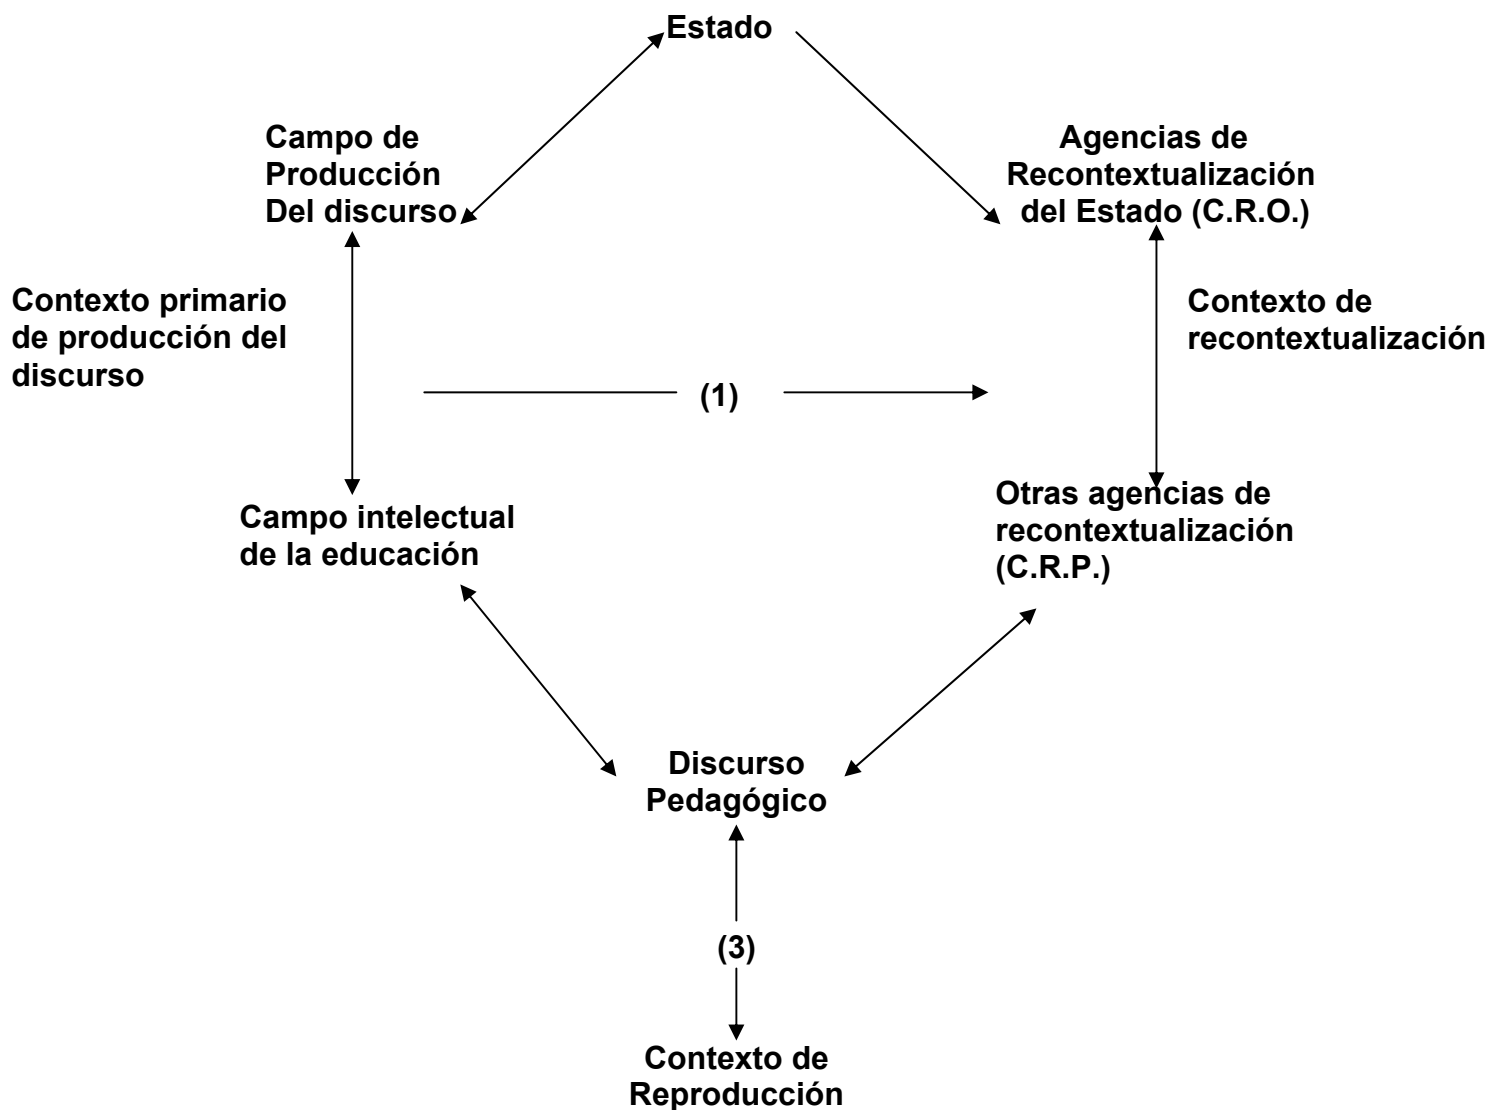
Estado

Campo de Producción Del discurso

Agencias de Recontextualización del Estado (C.R.O.)

Contexto primario de producción del discurso

Contexto de recontextualización

(1)

Campo intelectual de la educación

Otras agencias de recontextualización (C.R.P.)

Discurso Pedagógico

(3)

Contexto de Reproducción